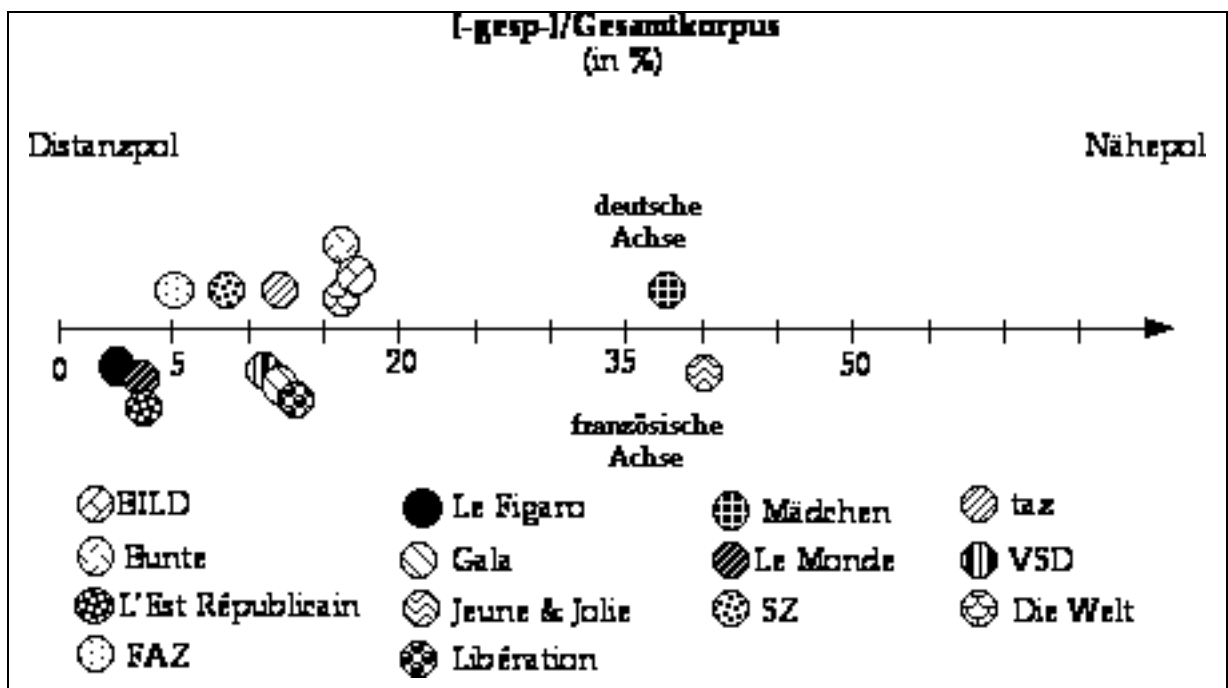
[-gesp-]/Gesamtkorpus
(in %)

Distanzpol

Nähepol

deutsche
Achse

0
5
20
35
50

französische
Achse

BILD
Bunte
L'Est Républicain
FAZ
Le Figaro
Gala
Jeune & Jolie
Libération
Mädchen
Le Monde
SZ
taz
VSD
Die Welt